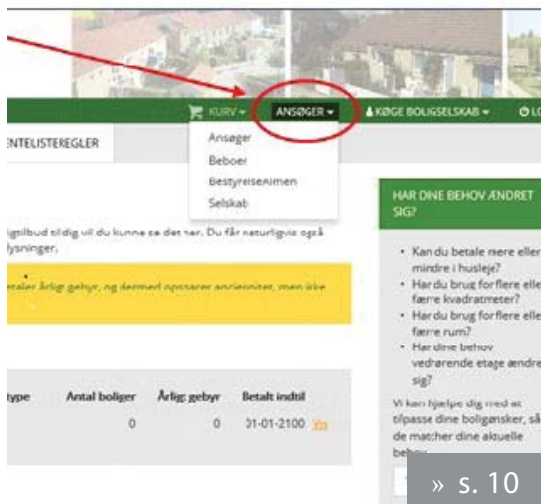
KURV ▾ ANSØGER ▾ KØGE BOLIGSELSKAB ▾ LO

ENTELISTEREGLER

Ansøger
Beboer
Bestyrelse/Afmen
Selskab

igsbud tidlig vil du kunne se det her. Du får naturligvis også lysninger.

etaler årlig gebyr, og dermed opsparer anciennitet, men ikke

| type | Antal boliger | Årlig gebyr | Betalt indtil |
|---|---|---|---|
| | 0 | 0 | 01-01-2100 |

HAR DINE BEHOV ÆNDRET SIG?

- Kan du betale mere eller mindre i husleje?
- Har du brug for flere eller færre kvadratmeter?
- Har du brug for flere eller færre rum?
- Har dine behov vedrørende etage ændret sig?

Vi kan hjælpe dig med at tilpasse dine boligønsker, så de matcher dine aktuelle behov.

» s. 10